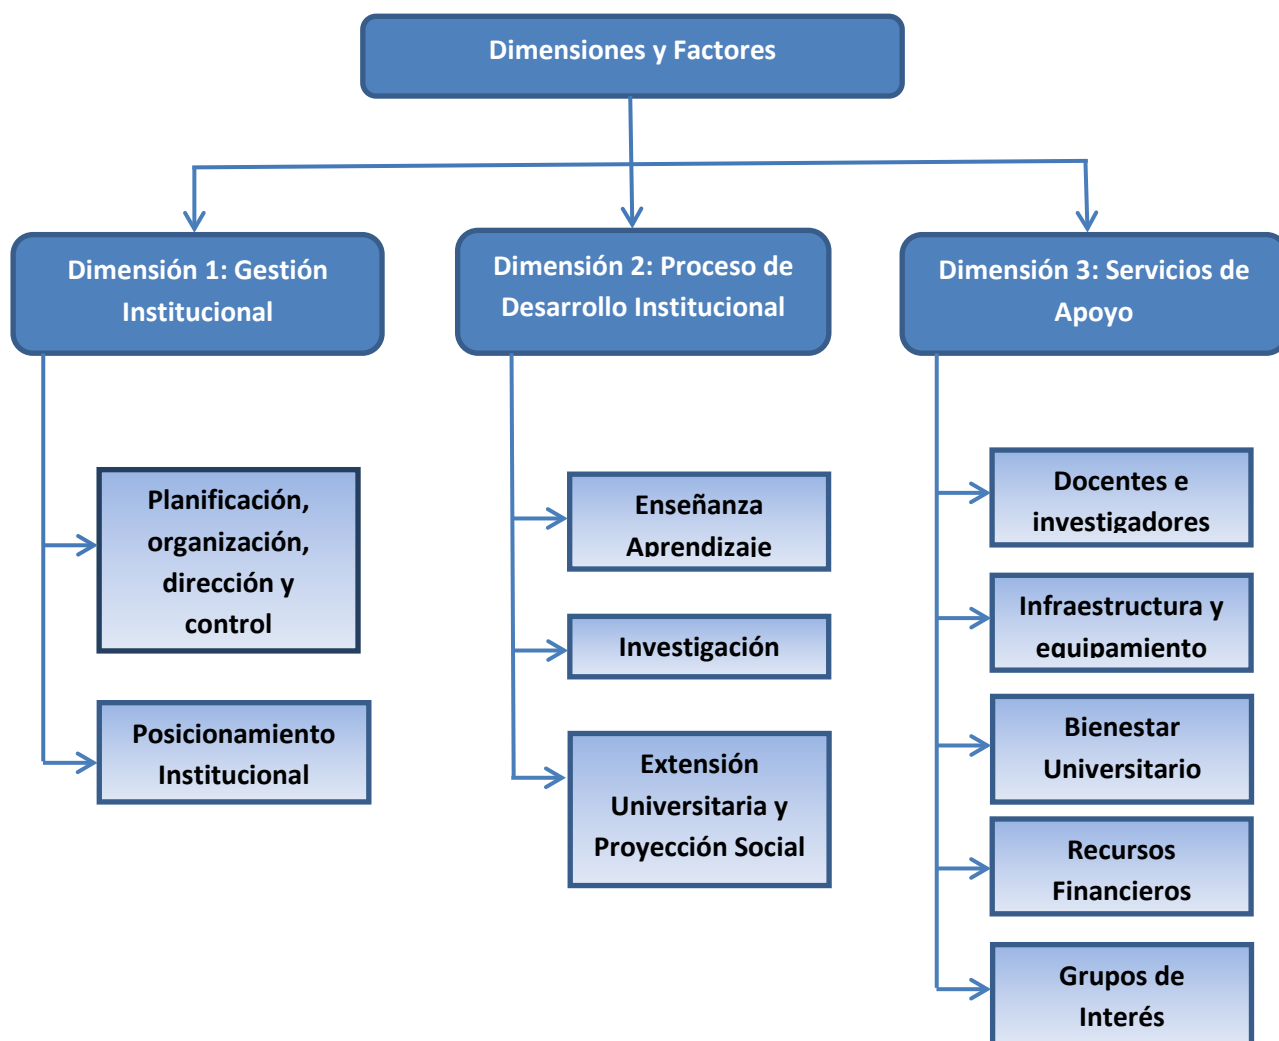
Dimensiones y Factores

Dimensión 1: Gestión Institucional

Planificación, organización, dirección y control

Posicionamiento Institucional

Dimensión 2: Proceso de Desarrollo Institucional

Enseñanza Aprendizaje

Investigación

Extensión Universitaria y Proyección Social

Dimensión 3: Servicios de Apoyo

Docentes e investigadores

Infraestructura y equipamiento

Bienestar Universitario

Recursos Financieros

Grupos de Interés